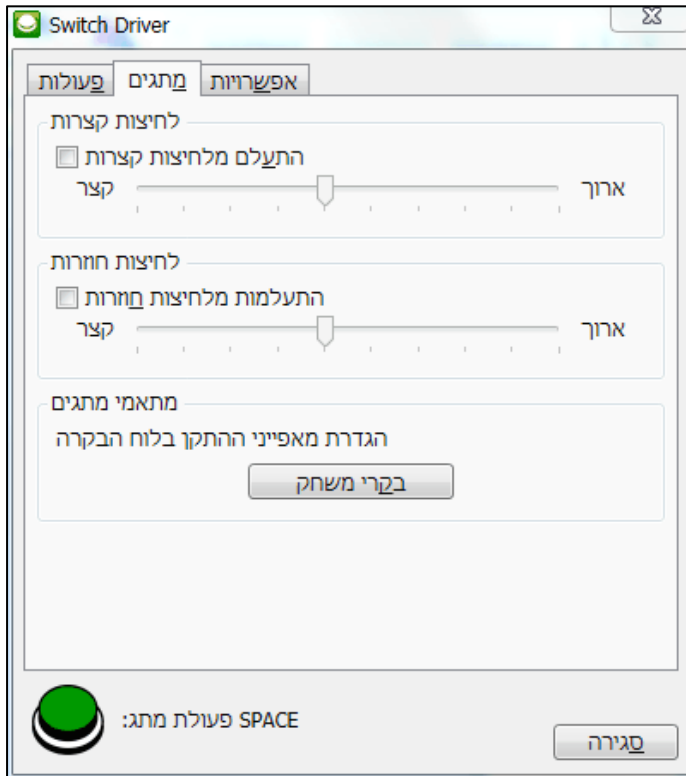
Switch Driver

פעולות | מתגים | אפשרויות

לחיצות קצרות
התעלם מלחיצות קצרות
קצר ארוך

לחיצות חוזרות
התעלמות מלחיצות חוזרות
קצר ארוך

מתאמי מתגים
הגדרת מאפייני ההתקן בלוח הבקרה
בקרי משחק

פעולת מתג: SPACE

סגירה